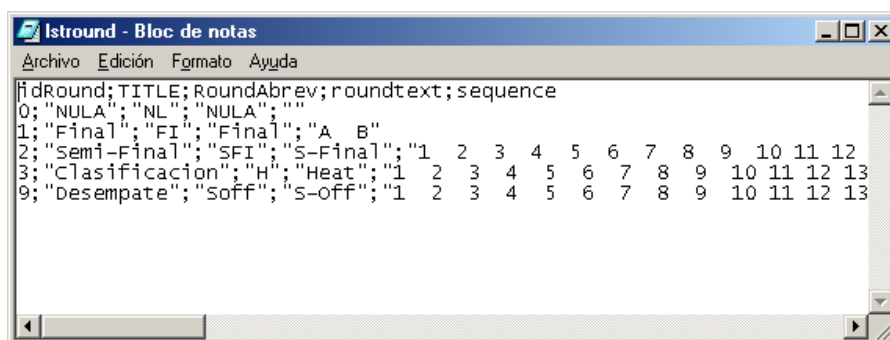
lstround - Bloc de notas

Archivo Edición Formato Ayuda

idRound;TITLE;RoundAbrev;roundtext;sequence
0;"NULA";"NL";"NULA";""
1;"Final";"FI";"Final";"A B"
2;"Semi-Final";"SFI";"S-Final";"1 2 3 4 5 6 7 8 9 10 11 12
3;"Clasificacion";"H";"Heat";"1 2 3 4 5 6 7 8 9 10 11 12 13
9;"Desempate";"Soff";"S-Off";"1 2 3 4 5 6 7 8 9 10 11 12 13